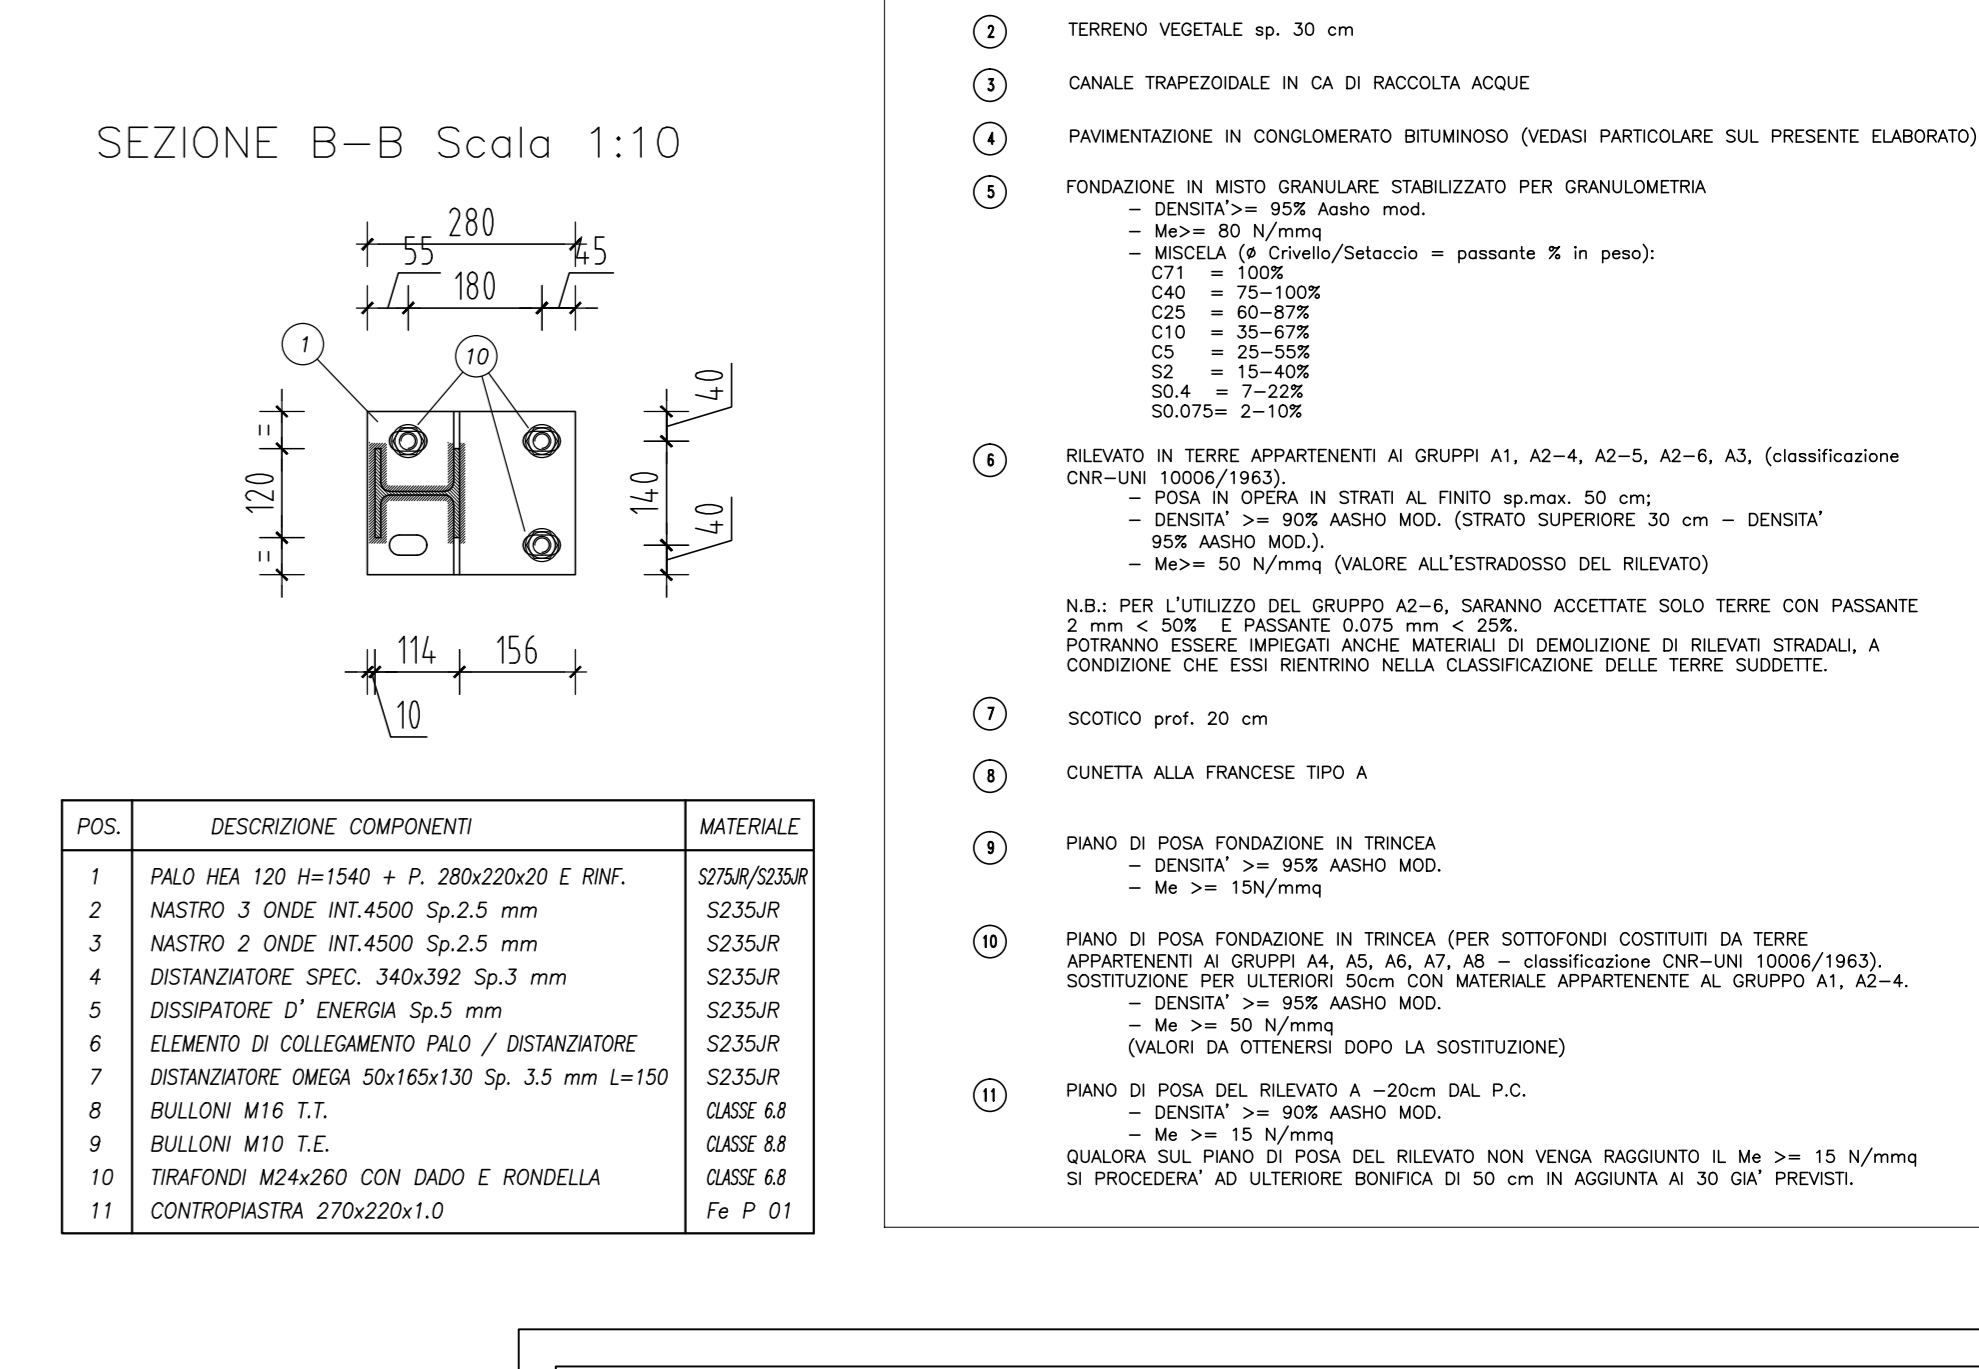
SEZIONE B–B Scala 1:10

280
55
45
180
1
10
120
=
=
140
40
40
114
156
10

| POS. | DESCRIZIONE COMPONENTI | MATERIALE |
|---|---|---|
| 1 | PALO HEA 120 H=1540 + P. 280x220x20 E RINF. | S275JR/S235JR |
| 2 | NASTRO 3 ONDE INT.4500 Sp.2.5 mm | S235JR |
| 3 | NASTRO 2 ONDE INT.4500 Sp.2.5 mm | S235JR |
| 4 | DISTANZIATORE SPEC. 340x392 Sp.3 mm | S235JR |
| 5 | DISSIPATORE D' ENERGIA Sp.5 mm | S235JR |
| 6 | ELEMENTO DI COLLEGAMENTO PALO / DISTANZIATORE | S235JR |
| 7 | DISTANZIATORE OMEGA 50x165x130 Sp. 3.5 mm L=150 | S235JR |
| 8 | BULLONI M16 T.T. | CLASSE 6.8 |
| 9 | BULLONI M10 T.E. | CLASSE 8.8 |
| 10 | TIRAFONDI M24x260 CON DADO E RONDELLA | CLASSE 6.8 |
| 11 | CONTROPIASTRA 270x220x1.0 | Fe P 01 |

2 TERRENO VEGETALE sp. 30 cm

3 CANALE TRAPEZOIDALE IN CA DI RACCOLTA ACQUE

4 PAVIMENTAZIONE IN CONGLOMERATO BITUMINOSO (VEDASI PARTICOLARE SUL PRESENTE ELABORATO)

5 FONDAZIONE IN MISTO GRANULARE STABILIZZATO PER GRANULOMETRIA
– DENSITA'>= 95% Aasho mod.
– Me>= 80 N/mmq
– MISCELA (ø Crivello/Setaccio = passante % in peso):
C71 = 100%
C40 = 75–100%
C25 = 60–87%
C10 = 35–67%
C5 = 25–55%
S2 = 15–40%
S0.4 = 7–22%
S0.075= 2–10%

6 RILEVATO IN TERRE APPARTENENTI AI GRUPPI A1, A2–4, A2–5, A2–6, A3, (classificazione CNR–UNI 10006/1963).
– POSA IN OPERA IN STRATI AL FINITO sp.max. 50 cm;
– DENSITA' >= 90% AASHO MOD. (STRATO SUPERIORE 30 cm – DENSITA' 95% AASHO MOD.).
– Me>= 50 N/mmq (VALORE ALL'ESTRADOSSO DEL RILEVATO)

N.B.: PER L'UTILIZZO DEL GRUPPO A2–6, SARANNO ACCETTATE SOLO TERRE CON PASSANTE 2 mm < 50% E PASSANTE 0.075 mm < 25%.
POTRANNO ESSERE IMPIEGATI ANCHE MATERIALI DI DEMOLIZIONE DI RILEVATI STRADALI, A CONDIZIONE CHE ESSI RIENTRINO NELLA CLASSIFICAZIONE DELLE TERRE SUDDETTE.

7 SCOTICO prof. 20 cm

8 CUNETTA ALLA FRANCESE TIPO A

9 PIANO DI POSA FONDAZIONE IN TRINCEA
– DENSITA' >= 95% AASHO MOD.
– Me >= 15N/mmq

10 PIANO DI POSA FONDAZIONE IN TRINCEA (PER SOTTOFONDI COSTITUITI DA TERRE APPARTENENTI AI GRUPPI A4, A5, A6, A7, A8 – classificazione CNR–UNI 10006/1963).
SOSTITUZIONE PER ULTERIORI 50cm CON MATERIALE APPARTENENTE AL GRUPPO A1, A2–4.
– DENSITA' >= 95% AASHO MOD.
– Me >= 50 N/mmq
(VALORI DA OTTENERSI DOPO LA SOSTITUZIONE)

11 PIANO DI POSA DEL RILEVATO A –20cm DAL P.C.
– DENSITA' >= 90% AASHO MOD.
– Me >= 15 N/mmq
QUALORA SUL PIANO DI POSA DEL RILEVATO NON VENGA RAGGIUNTO IL Me >= 15 N/mmq SI PROCEDERA' AD ULTERIORE BONIFICA DI 50 cm IN AGGIUNTA AI 30 GIA' PREVISTI.